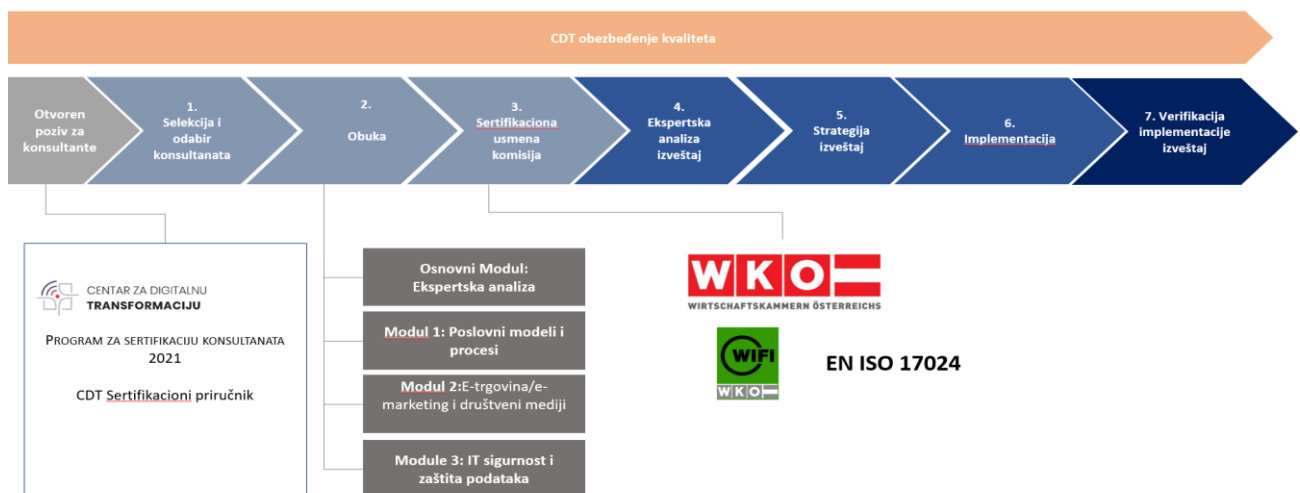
CDT obezbeđenje kvaliteta

Otvoren poziv za konsultante

1. Selekcija i odabir konsultanata

2. Obuka

3. Sertifikaciona usmena komisija

4. Ekspertska analiza izveštaj

5. Strategija izveštaj

6. Implementacija

7. Verifikacija implementacije izveštaj

CENTAR ZA DIGITALNU TRANSFORMACIJU

PROGRAM ZA SERTIFIKACIJU KONSULTANATA 2021

CDT Sertifikacioni priručnik

Osnovni Modul: Ekspertska analiza

Modul 1: Poslovni modeli i procesi

Modul 2:E-trgovina/e-marketing i društveni mediji

Module 3: IT sigurnost i zaštita podataka

WKO
WIRTSCHAFTSKAMMERN ÖSTERREICHS

WIFI
WKO

EN ISO 17024